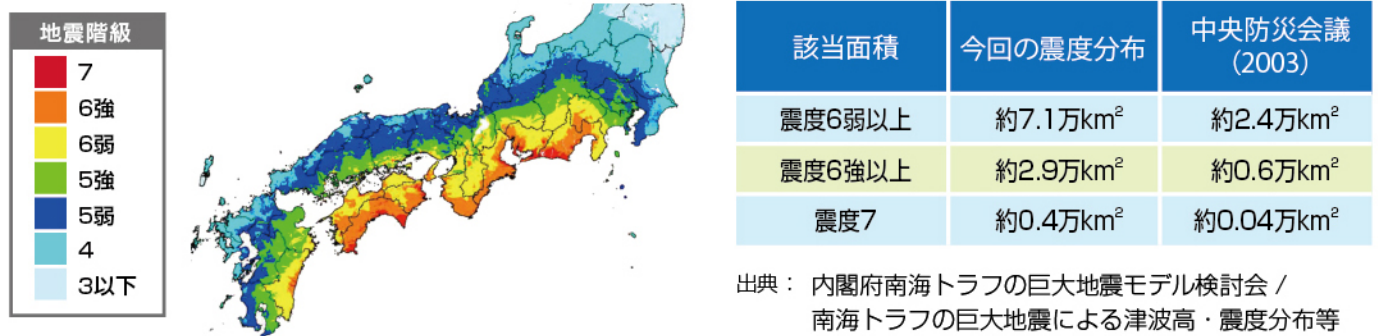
地震階級
7
6強
6弱
5強
5弱
4
3以下

| 該当面積 | 今回の震度分布 | 中央防災会議（2003） |
|---|---|---|
| 震度6弱以上 | 約7.1万$km^2$ | 約2.4万$km^2$ |
| 震度6強以上 | 約2.9万$km^2$ | 約0.6万$km^2$ |
| 震度7 | 約0.4万$km^2$ | 約0.04万$km^2$ |

出典： 内閣府南海トラフの巨大地震モデル検討会 / 南海トラフの巨大地震による津波高・震度分布等